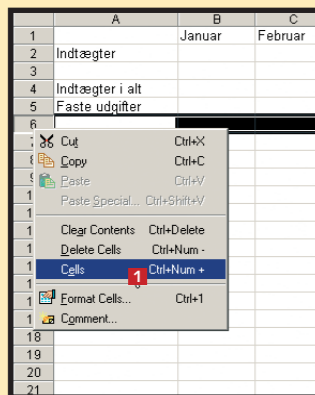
| | A | B | C |
|---|---|---|---|
| 1 | | Januar | Februar |
| 2 | Indtægter | | |
| 3 | | | |
| 4 | Indtægter i alt | | |
| 5 | Faste udgifter | | |
| 6 | | | |
| 7 | | | |
| 8 | | | |
| 9 | | | |
| 1 | | | |
| 1 | | | |
| 1 | | | |
| 1 | | | |
| 1 | | | |
| 1 | | | |
| 1 | | | |
| 1 | | | |
| 18 | | | |
| 19 | | | |
| 20 | | | |
| 21 | | | |

Cut Ctrl+X
Copy Ctrl+C
Paste Ctrl+V
Paste Special... Ctrl+Shift+V
Clear Contents Ctrl+Delete
Delete Cells Ctrl+Num -
Cells Ctrl+Num +
1
Format Cells... Ctrl+1
Comment...